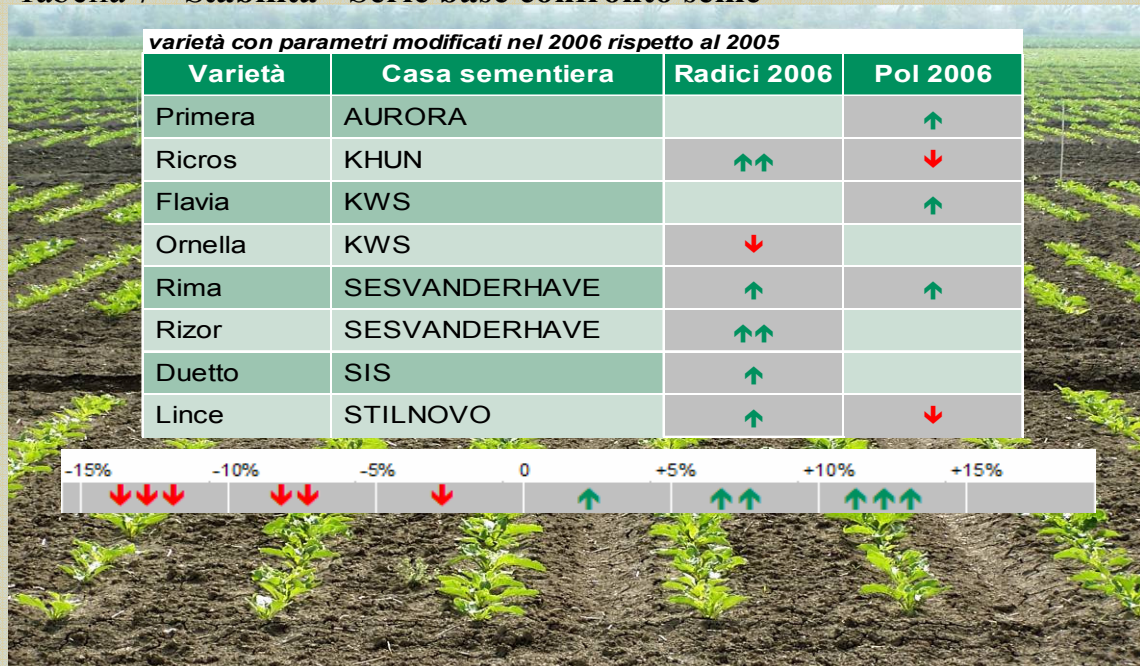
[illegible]

varietà con parametri modificati nel 2006 rispetto al 2005

| Varietà | Casa sementiera | Radici 2006 | Pol 2006 |
|---|---|---|---|
| Primera | AURORA | | ↑ |
| Ricros | KHUN | ↑↑ | ↓ |
| Flavia | KWS | | ↑ |
| Ornella | KWS | ↓ | |
| Rima | SESVANDERHAVE | ↑ | ↑ |
| Rizor | SESVANDERHAVE | ↑↑ | |
| Duetto | SIS | ↑ | |
| Lince | STILNOVO | ↑ | ↓ |

| -15% | -10% | -5% | 0 | +5% | +10% | +15% |
|---|---|---|---|---|---|---|
| ↓↓↓ | ↓↓ | ↓ | ↑ | ↑↑ | ↑↑↑ | |